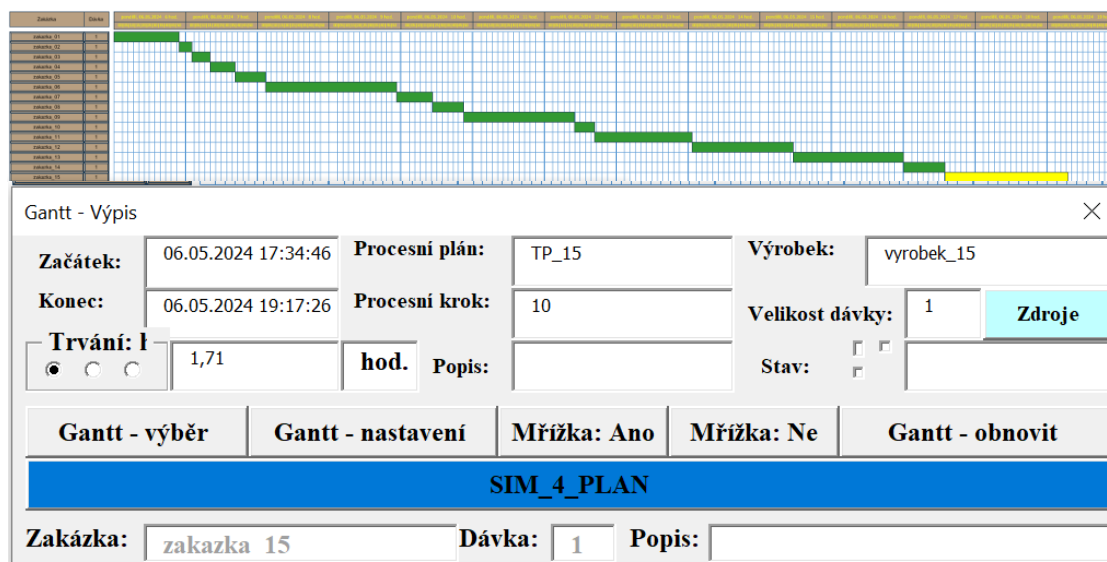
| Zakázka | Dávka |
|---|---|
| zakazka_01 | 1 |
| zakazka_02 | 1 |
| zakazka_03 | 1 |
| zakazka_04 | 1 |
| zakazka_05 | 1 |
| zakazka_06 | 1 |
| zakazka_07 | 1 |
| zakazka_08 | 1 |
| zakazka_09 | 1 |
| zakazka_10 | 1 |
| zakazka_11 | 1 |
| zakazka_12 | 1 |
| zakazka_13 | 1 |
| zakazka_14 | 1 |
| zakazka_15 | 1 |

Gantt - Výpis

Začátek: 06.05.2024 17:34:46
Konec: 06.05.2024 19:17:26
Procesní plán: TP_15
Procesní krok: 10
Výrobek: vyrobek_15
Velikost dávky: 1
Zdroje
Trvání: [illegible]
1,71
hod.
Popis:
Stav:

Gantt - výběr
Gantt - nastavení
Mřížka: Ano
Mřížka: Ne
Gantt - obnovit

SIM_4_PLAN

Zakázka: zakazka 15
Dávka: 1
Popis: